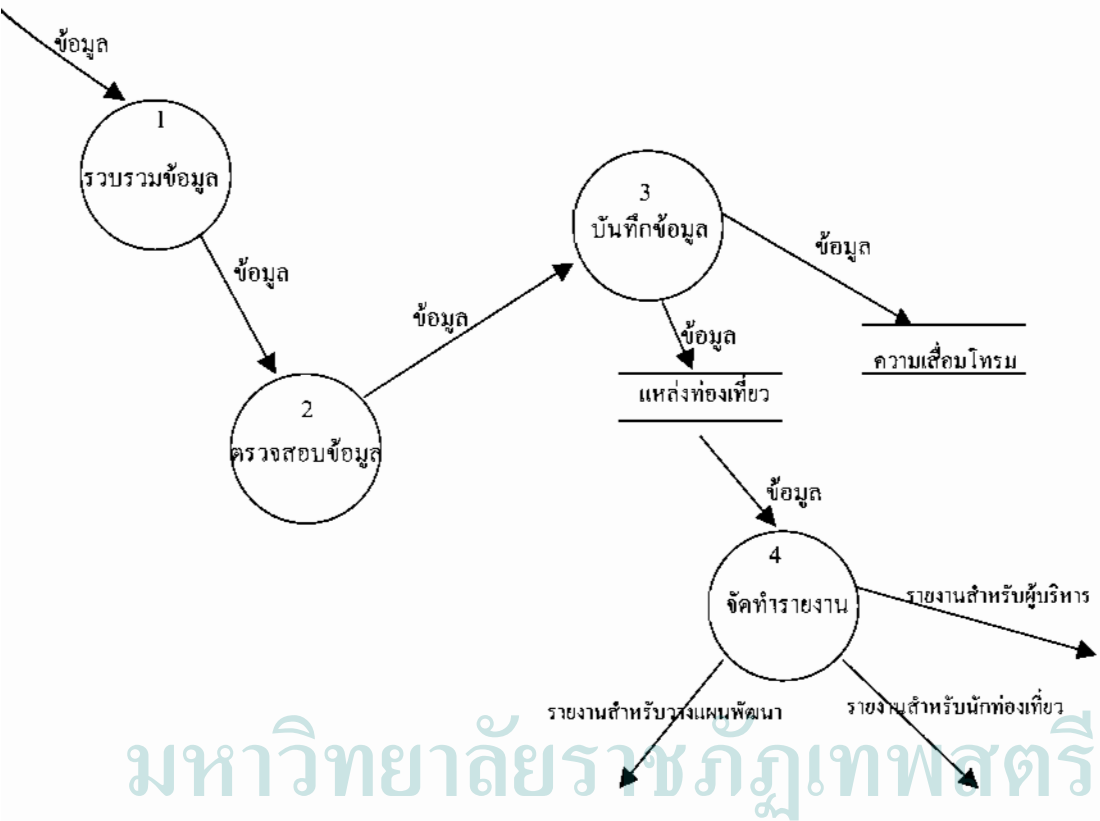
ข้อมูล

1
รวบรวมข้อมูล

ข้อมูล

2
ตรวจสอบข้อมูล

ข้อมูล

3
บันทึกข้อมูล

ข้อมูล

ข้อมูล

แหล่งท่องเที่ยว

ความเสื่อมโทรม

ข้อมูล

4
จัดทำรายงาน

รายงานสำหรับผู้บริหาร

รายงานสำหรับวางแผนพัฒนา

รายงานสำหรับนักท่องเที่ยว

มหาวิทยาลัยราชภัฏเทพสตรี